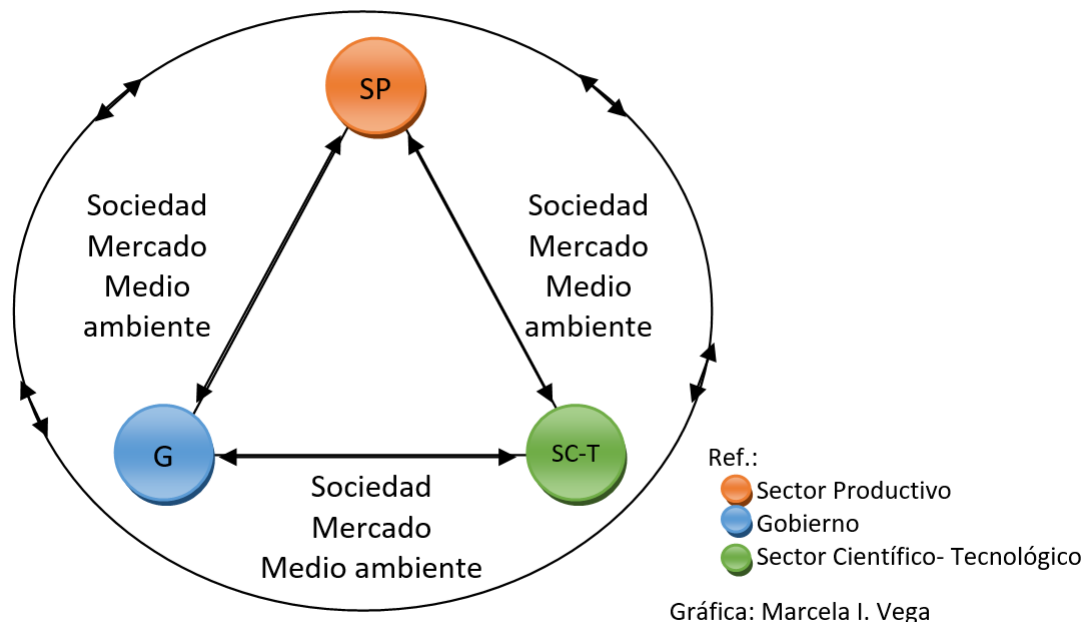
SP

Sociedad
Mercado
Medio
ambiente

Sociedad
Mercado
Medio
ambiente

G

SC-T

Sociedad
Mercado
Medio ambiente

Ref.:
Sector Productivo
Gobierno
Sector Científico- Tecnológico

Gráfica: Marcela I. Vega